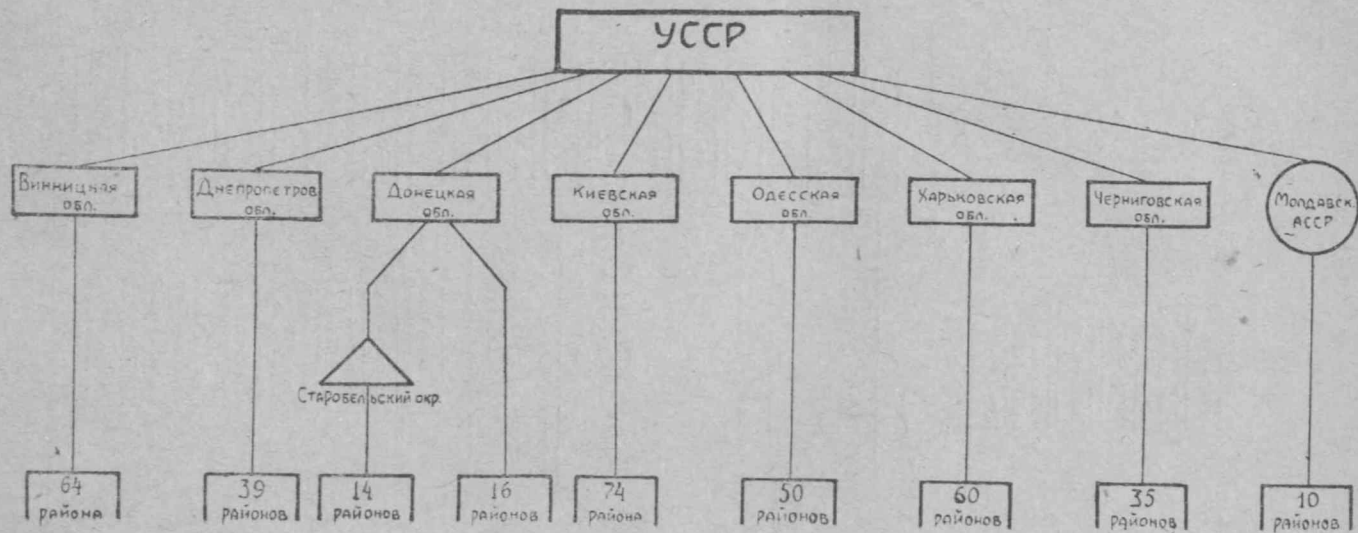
УССР

Винницкая обл.

Днепропетров обл.

Донецкая обл.

Киевская обл.

Одесская обл.

Харьковская обл.

Черниговская обл.

Молдавск. АССР

Старобельский окр.

64 района

39 районов

14 районов

16 районов

74 района

50 районов

60 районов

35 районов

10 районов